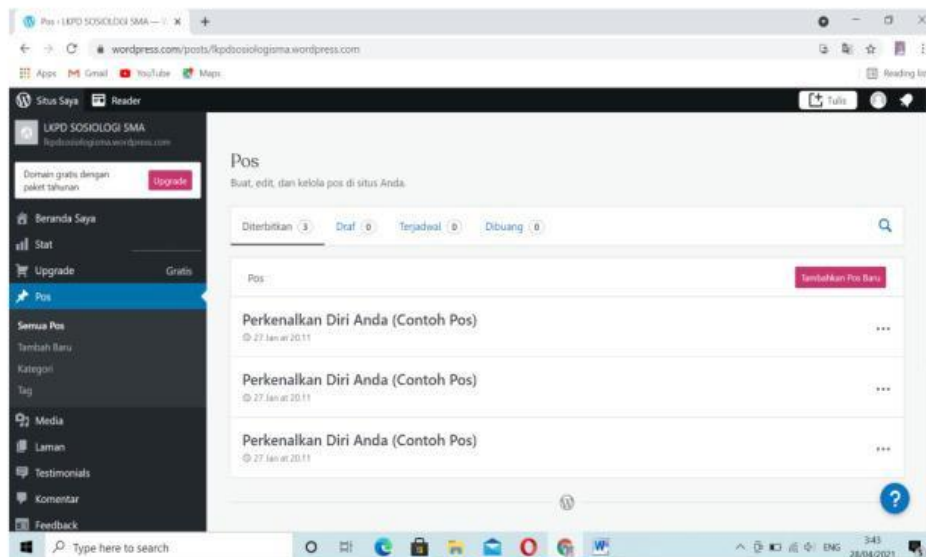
Pos ‹ LKPD SOSIOLOGI SMA — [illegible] ×
+
wordpress.com/posts/lkpdsosiologisma.wordpress.com
Apps Gmail YouTube Maps
Reading list

Situs Saya Reader
Tulis

LKPD SOSIOLOGI SMA
lkpdsosiologisma.wordpress.com

Domain gratis dengan paket tahunan
Upgrade

Beranda Saya
Stat
Upgrade Gratis
Pos
Semua Pos
Tambah Baru
Kategori
Tag
Media
Laman
Testimonials
Komentar
Feedback

Pos
Buat, edit, dan kelola pos di situs Anda.

Diterbitkan 3 Draf 0 Terjadwal 0 Dibuang 0

Pos
Tambahkan Pos Baru

Perkenalkan Diri Anda (Contoh Pos)
27 Jan at 20.11

Perkenalkan Diri Anda (Contoh Pos)
27 Jan at 20.11

Perkenalkan Diri Anda (Contoh Pos)
27 Jan at 20.11

Type here to search
ENG 3:43 28/04/2021